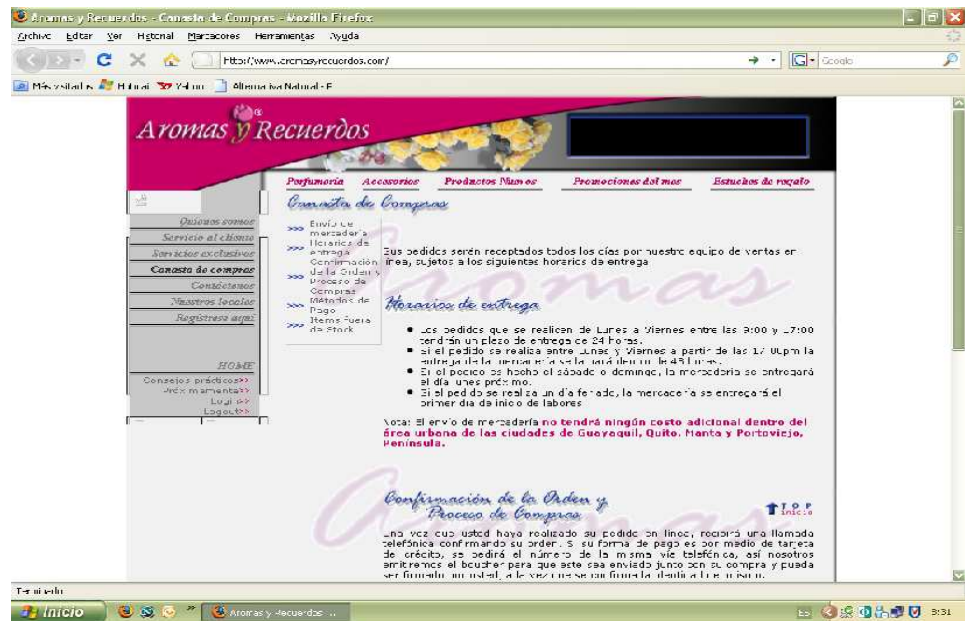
Aromas y Recuerdos - Canasta de Compras - Mozilla Firefox

Archivo Editar Ver Historial Marcadores Herramientas Ayuda

http://www.aromasyrecuerdos.com/

Google

Más visitados Hotmail Yahoo Alternativa Natural - E

Aromas y Recuerdos

Perfumeria Accesorios Productos Nuevos Promociones del mes Estuches de regalo

Canasta de Compras

Quienes somos
Servicio al cliente
Servicios exclusivos
Canasta de compras
Contáctenos
Nuestros locales
Registrese aquí

HOME
Consejos prácticos>>
Próximamente>>
Login>>
Logout>>

>>> Envío de mercadería Horarios de entrega
>>> Confirmación de la Orden y Proceso de Compras
>>> Métodos de Pago
>>> Items fuera de Stock

Sus pedidos serán receptados todos los días por nuestro equipo de ventas en línea, sujetos a los siguientes horarios de entrega

Horarios de entrega

- Los pedidos que se realicen de Lunes a Viernes entre las 9:00 y 17:00 tendrán un plazo de entrega de 24 horas.
- Si el pedido se realiza entre Lunes y Viernes a partir de las 17:00pm la entrega de la mercadería se la hará dentro de 48 horas.
- Si el pedido es hecho el sábado o domingo, la mercadería se entregará el día lunes próximo.
- Si el pedido se realiza un día feriado, la mercadería se entregará el primer día de inicio de labores

Nota: El envío de mercadería no tendrá ningún costo adicional dentro del área urbana de las ciudades de Guayaquil, Quito, Manta y Portoviejo, Península.

Confirmación de la Orden y Proceso de Compras

TOP Inicio

Una vez que usted haya realizado su pedido en línea, recibirá una llamada telefónica confirmando su orden. Si su forma de pago es por medio de tarjeta de crédito, se pedirá el número de la misma vía telefónica, así nosotros emitiremos el boucher para que este sea enviado junto con su compra y pueda ser firmado por usted, a la vez que se confirmará la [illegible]

Terminado

Inicio Aromas y Recuerdos ... ES 9:31